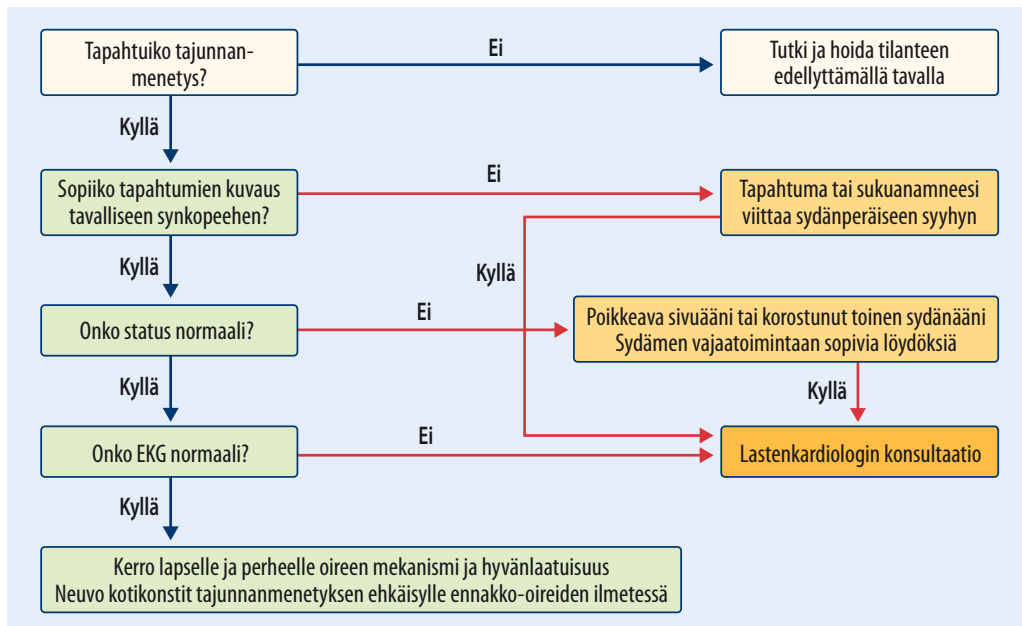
Tapahtuiko tajunnanmenetys?

Ei

Tutki ja hoida tilanteen edellyttämällä tavalla

Kyllä

Sopiiko tapahtumien kuvaus tavalliseen synkopeehen?

Ei

Tapahtuma tai sukuanamneesi viittaa sydänperäiseen syyhyn

Kyllä

Kyllä

Onko status normaali?

Ei

Poikkeava sivuääni tai korostunut toinen sydänääni
Sydämen vajaatoimintaan sopivia löydöksiä

Kyllä

Kyllä

Onko EKG normaali?

Ei

Lastenkardiologin konsultaatio

Kyllä

Kerro lapselle ja perheelle oireen mekanismi ja hyvänlaatuisuus
Neuvo kotikonstit tajunnanmenetyksen ehkäisylle ennakko-oireiden ilmetessä